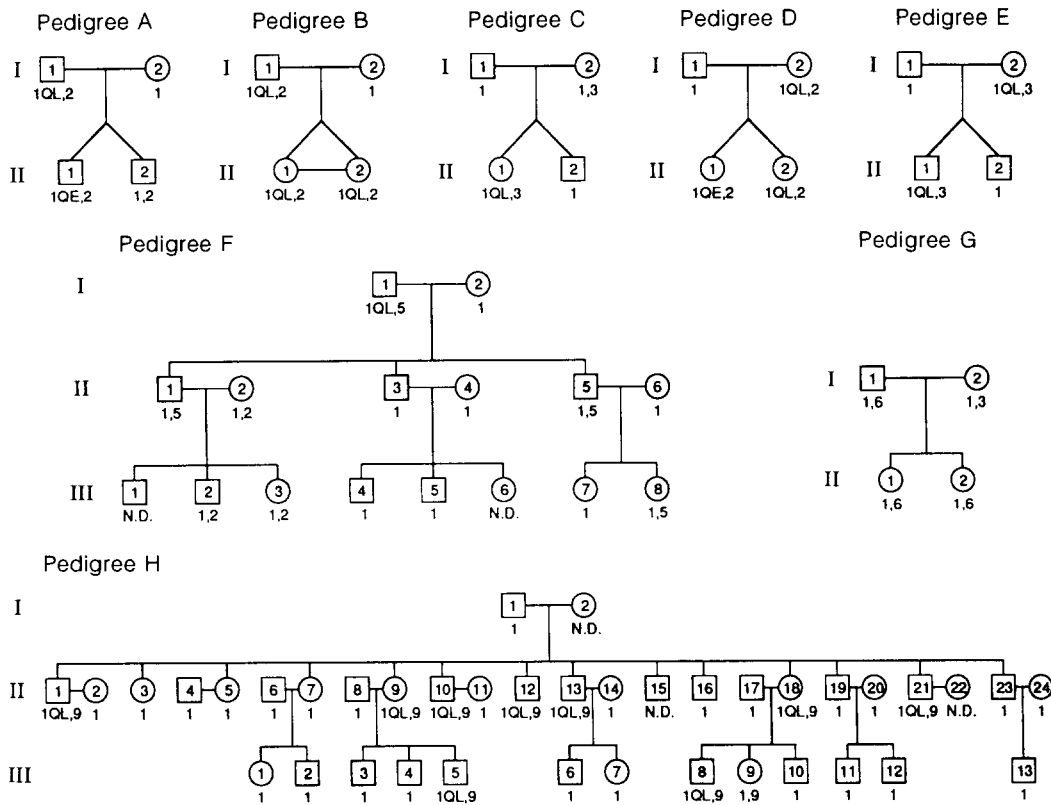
Pedigree A

I 1 1QL,2 2 1
II 1 1QE,2 2 1,2

Pedigree B

I 1 1QL,2 2 1
II 1 1QL,2 2 1QL,2

Pedigree C

I 1 1 2 1,3
II 1 1QL,3 2 1

Pedigree D

I 1 1 2 1QL,2
II 1 1QE,2 2 1QL,2

Pedigree E

I 1 1 2 1QL,3
II 1 1QL,3 2 1

Pedigree F

I 1 1QL,5 2 1
II 1 1,5 2 1,2 3 1 4 1 5 1,5 6 1
III 1 N.D. 2 1,2 3 1,2 4 1 5 1 6 N.D. 7 1 8 1,5

Pedigree G

I 1 1,6 2 1,3
II 1 1,6 2 1,6

Pedigree H

I 1 1 2 N.D.
II 1 1QL,9 2 1 3 1 4 1 5 1 6 1 7 1 8 1 9 1QL,9 10 1QL,9 11 1 12 1QL,9 13 1QL,9 14 1 15 N.D. 16 1 17 1 18 1QL,9 19 1 20 1 21 1QL,9 22 N.D. 23 1 24 1
III 1 1 2 1 3 1 4 1 5 1QL,9 6 1 7 1 8 1QL,9 9 1,9 10 1 11 1 12 1 13 1